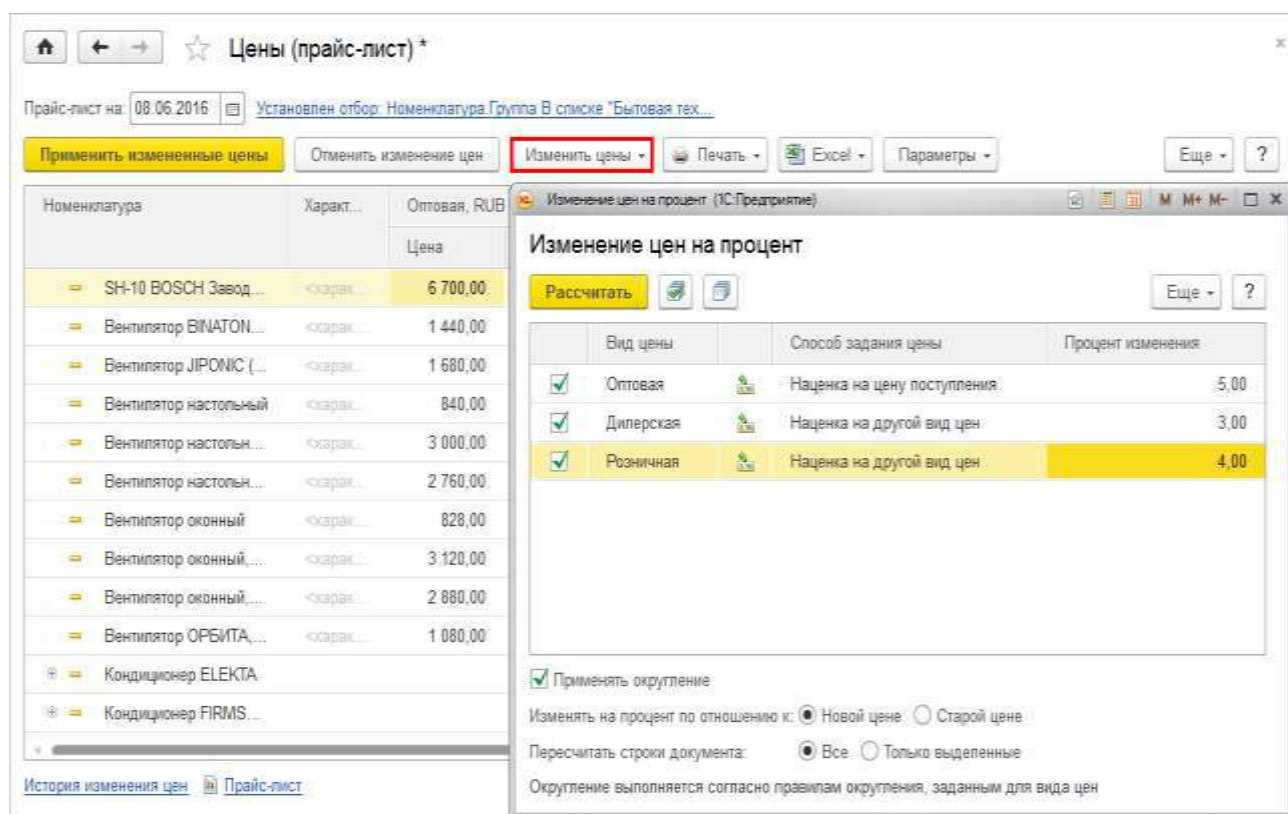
Цены (прайс-лист) *

Прайс-лист на: 08.06.2016 Установлен отбор: Номенклатура.Группа В списке "Бытовая тех...

Применить измененные цены | Отменить изменение цен | Изменить цены | Печать | Excel | Параметры | Еще | ?

| Номенклатура | Характ... | Оптовая, RUB Цена |
|---|---|---|
| SH-10 BOSCH Завод... | <характ... | 6 700,00 |
| Вентилятор BINATON... | <характ... | 1 440,00 |
| Вентилятор JIPONIC (... | <характ... | 1 680,00 |
| Вентилятор настольный | <характ... | 840,00 |
| Вентилятор настольн... | <характ... | 3 000,00 |
| Вентилятор настольн... | <характ... | 2 760,00 |
| Вентилятор оконный | <характ... | 828,00 |
| Вентилятор оконный,... | <характ... | 3 120,00 |
| Вентилятор оконный,... | <характ... | 2 880,00 |
| Вентилятор ОРБИТА,... | <характ... | 1 080,00 |
| Кондиционер ELEKTA | | |
| Кондиционер FIRMS... | | |

История изменения цен Прайс-лист

Изменение цен на процент (1С:Предприятие) M M+ M-

Изменение цен на процент

Рассчитать | Еще | ?

| | Вид цены | | Способ задания цены | Процент изменения |
|---|---|---|---|---|
| ✓ | Оптовая | | Наценка на цену поступления | 5,00 |
| ✓ | Дилерская | | Наценка на другой вид цен | 3,00 |
| ✓ | Розничная | | Наценка на другой вид цен | 4,00 |

Применять округление

Изменять на процент по отношению к: Новой цене Старой цене

Пересчитать строки документа: Все Только выделенные

Округление выполняется согласно правилам округления, заданным для вида цен